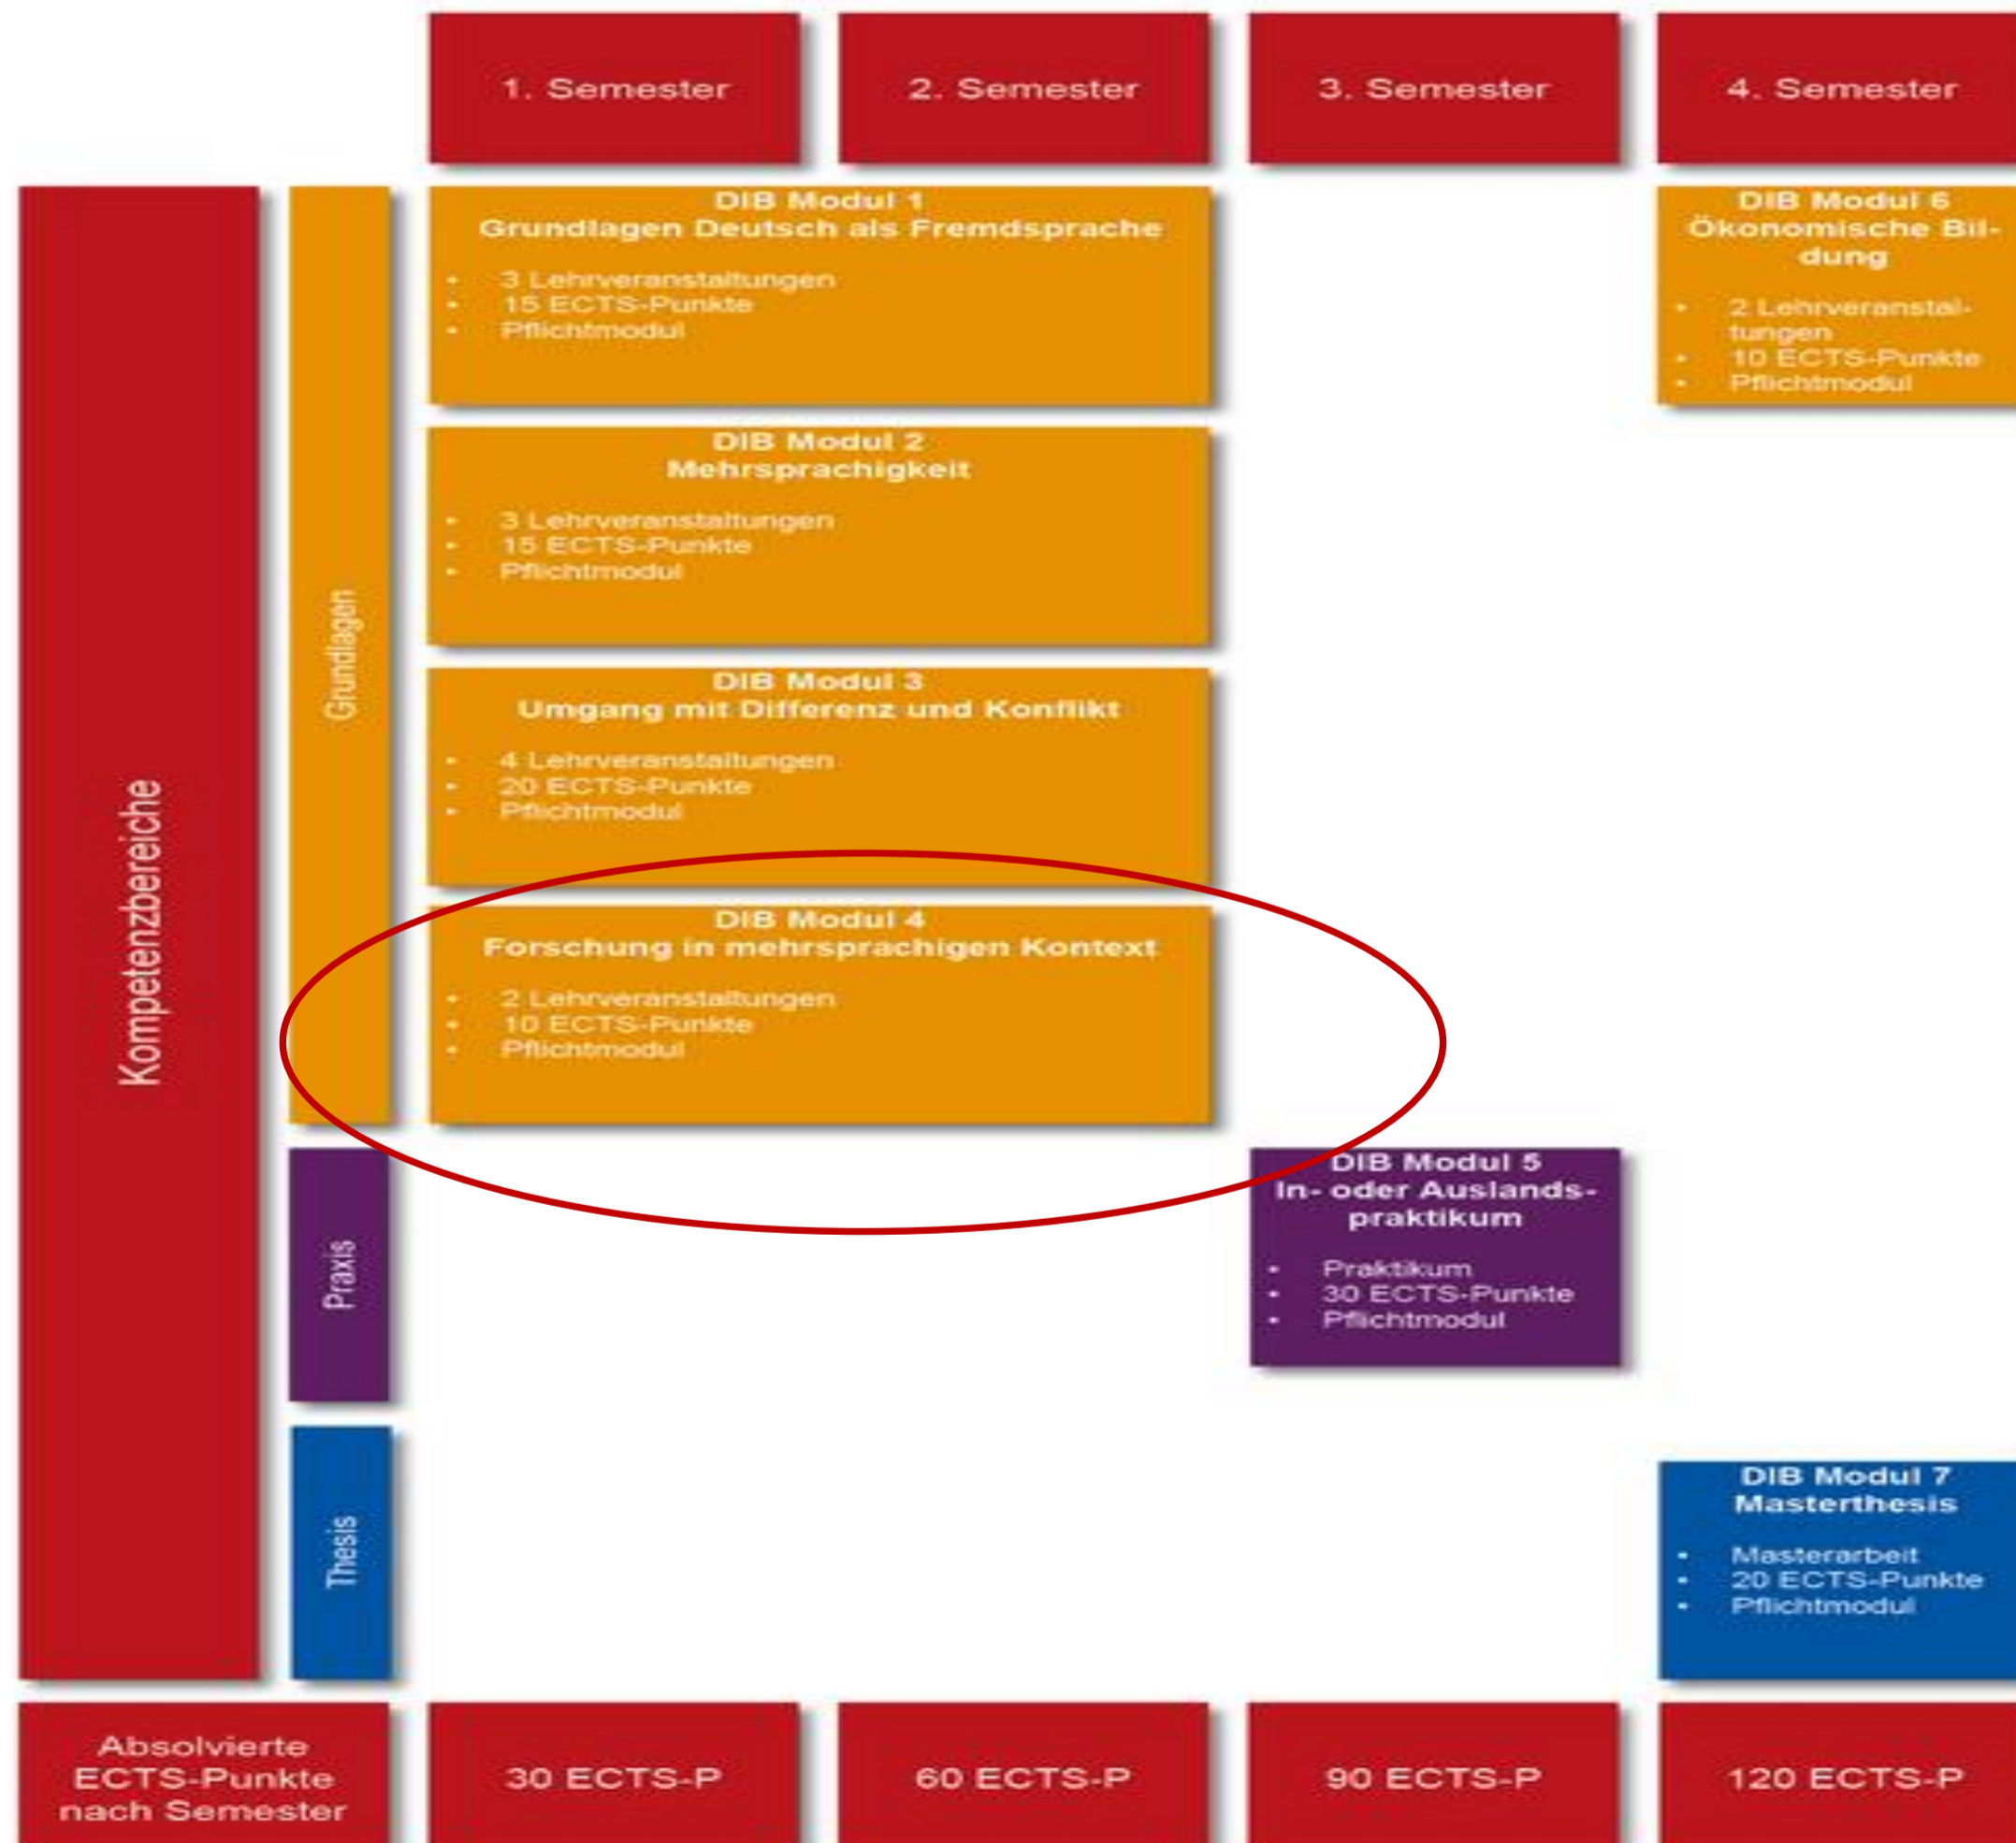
1. Semester

2. Semester

3. Semester

4. Semester

Kompetenzbereiche

Grundlagen

DIB Modul 1
Grundlagen Deutsch als Fremdsprache

- 3 Lehrveranstaltungen
- 15 ECTS-Punkte
- Pflichtmodul

DIB Modul 6
Ökonomische Bildung

- 2 Lehrveranstaltungen
- 10 ECTS-Punkte
- Pflichtmodul

DIB Modul 2
Mehrsprachigkeit

- 3 Lehrveranstaltungen
- 15 ECTS-Punkte
- Pflichtmodul

DIB Modul 3
Umgang mit Differenz und Konflikt

- 4 Lehrveranstaltungen
- 20 ECTS-Punkte
- Pflichtmodul

DIB Modul 4
Forschung in mehrsprachigen Kontext

- 2 Lehrveranstaltungen
- 10 ECTS-Punkte
- Pflichtmodul

Praxis

DIB Modul 5
In- oder Auslandspraktikum

- Praktikum
- 30 ECTS-Punkte
- Pflichtmodul

Thesis

DIB Modul 7
Masterthesis

- Masterarbeit
- 20 ECTS-Punkte
- Pflichtmodul

Absolvierte ECTS-Punkte nach Semester

30 ECTS-P

60 ECTS-P

90 ECTS-P

120 ECTS-P